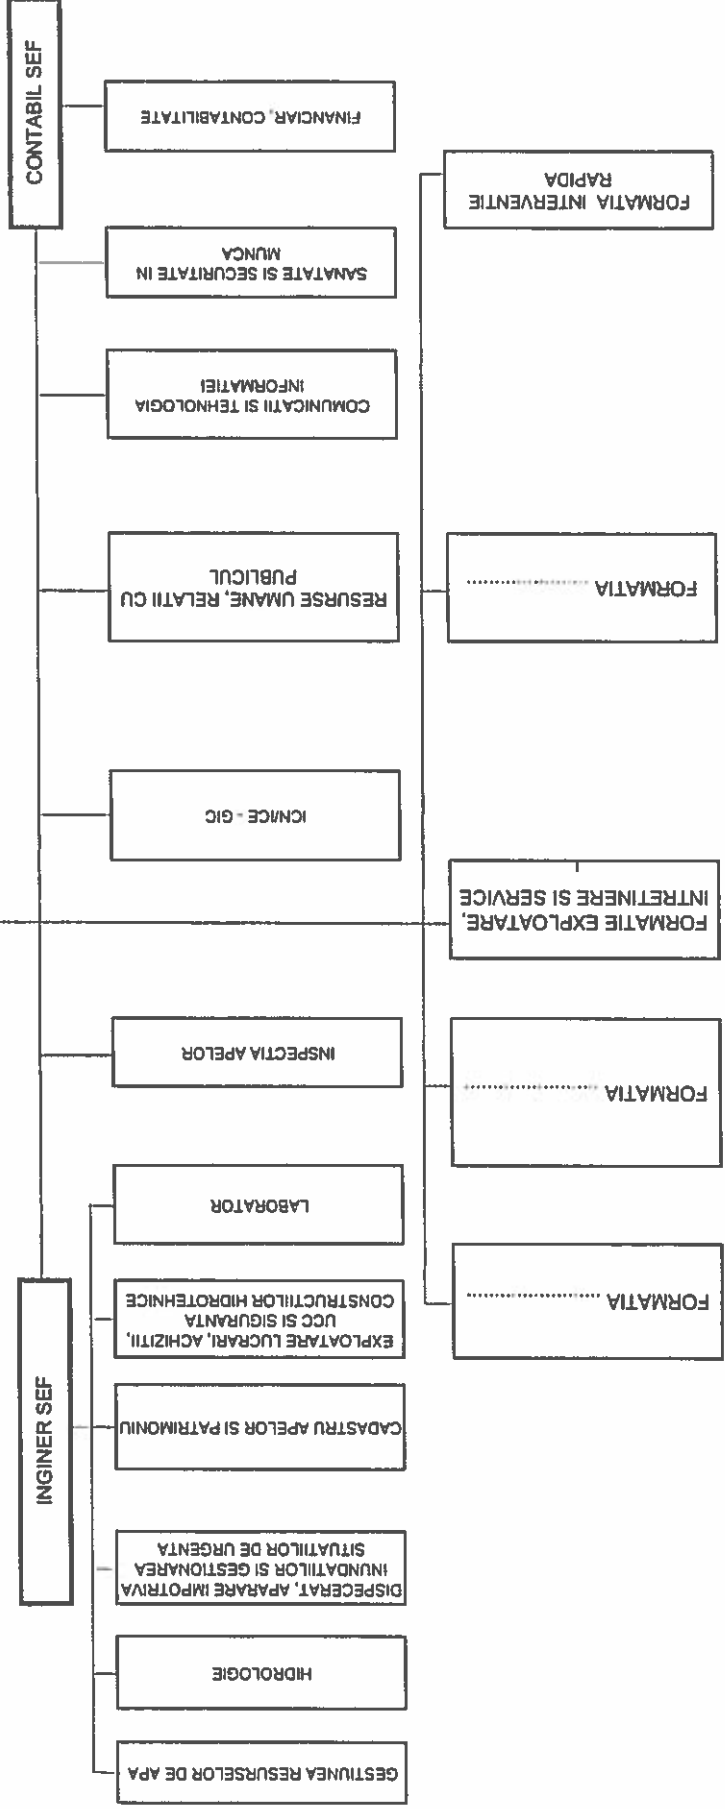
CONTABIL SEF

FINANCIAR, CONTABILITATE

SANATATE SI SECURITATE IN MUNCA

COMUNICATII SI TEHNOLOGIA INFORMATIEI

RESURSE UMANE, RELATII CU PUBLICUL

ICNICE - GIC

INSPECTIA APELOR

LABORATOR

EXPLOATARE LUCRARI, ACHIZITII, UCC SI SIGURANTA CONSTRUCTIILOR HIDROTEHNICE

CADASTRU APELOR SI PATRIMONIU

DISPECERAT, APARARE IMPOTRIVA INUNDATIILOR SI GESTIONAREA SITUATIILOR DE URGENTA

HIDROLOGIE

GESTIUNEA RESURSELOR DE APA

INGINER SEF

FORMATIA INTERVENTIE RAPIDA

FORMATIA ..................

FORMATIE EXPLOATARE, INTRETINERE SI SERVICE

FORMATIA ..................

FORMATIA ..................